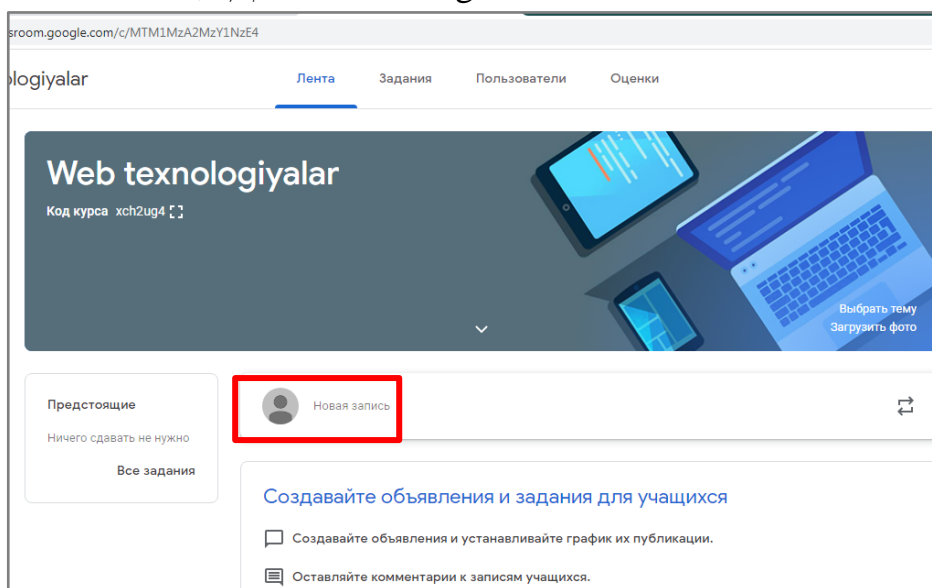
sroom.google.com/c/MTM1MzA2MzY1NzE4

ologiyalar

Лента Задания Пользователи Оценки

Web texnologiyalar

Код курса xch2ug4

Выбрать тему
Загрузить фото

Предстоящие

Ничего сдавать не нужно

Все задания

Новая запись

Создавайте объявления и задания для учащихся

Создавайте объявления и устанавливайте график их публикации.

Оставляйте комментарии к записям учащихся.